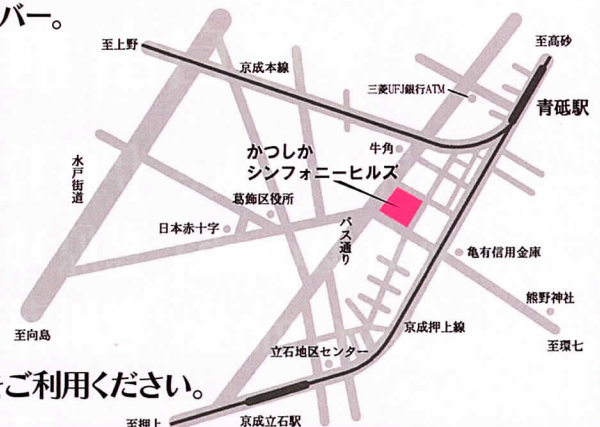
バー。

至上野
京成本線
至高砂
三菱UFJ銀行ATM
青砥駅
牛角
かつしか
シンフォニーヒルズ
水戸街道
葛飾区役所
日本赤十字
バス通り
亀有信用金庫
熊野神社
京成押上線
至向島
至環七
立石地区センター
ご利用ください。
至押上
京成立石駅